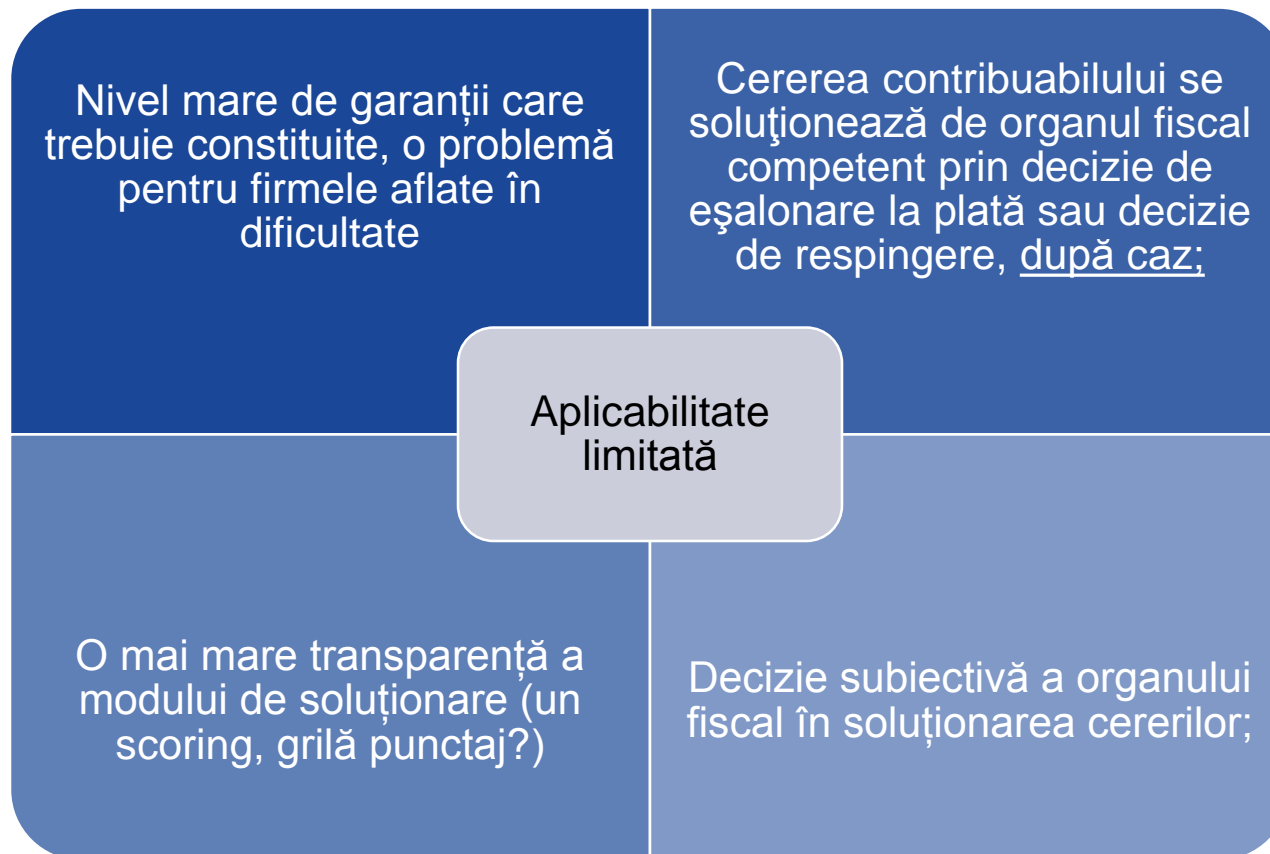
Nivel mare de garanții care trebuie constituite, o problemă pentru firmele aflate în dificultate

Cererea contribuabilului se soluţionează de organul fiscal competent prin decizie de eşalonare la plată sau decizie de respingere, după caz;

Aplicabilitate limitată

O mai mare transparență a modului de soluționare (un scoring, grilă punctaj?)

Decizie subiectivă a organului fiscal în soluționarea cererilor;